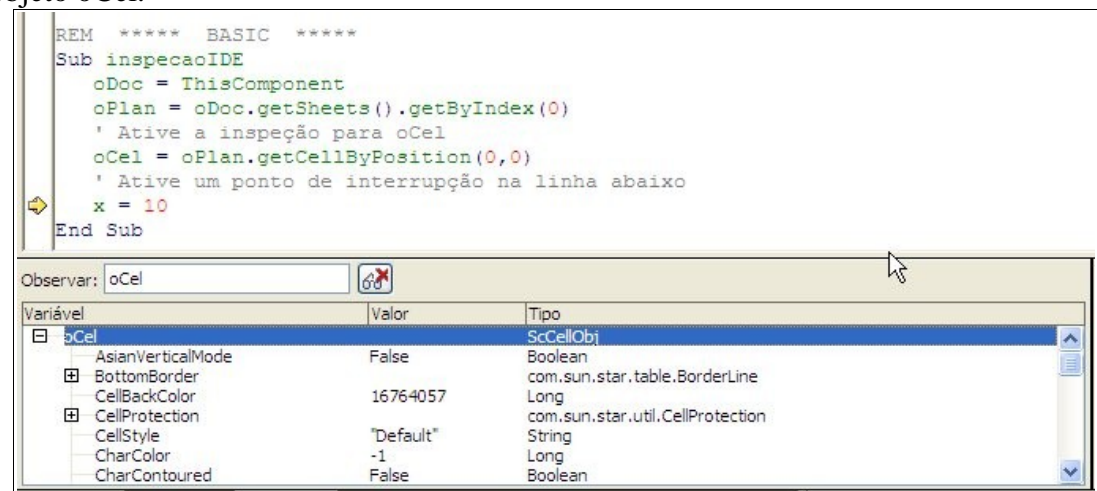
objeto oCel.

REM ***** BASIC *****
Sub inspecaoIDE
oDoc = ThisComponent
oPlan = oDoc.getSheets().getByIndex(0)
' Ative a inspeção para oCel
oCel = oPlan.getCellByPosition(0,0)
' Ative um ponto de interrupção na linha abaixo
x = 10
End Sub

Observar: oCel

| Variável | Valor | Tipo |
|---|---|---|
| oCel | | ScCellObj |
| AsianVerticalMode | False | Boolean |
| BottomBorder | | com.sun.star.table.BorderLine |
| CellBackColor | 16764057 | Long |
| CellProtection | | com.sun.star.util.CellProtection |
| CellStyle | "Default" | String |
| CharColor | -1 | Long |
| CharContoured | False | Boolean |